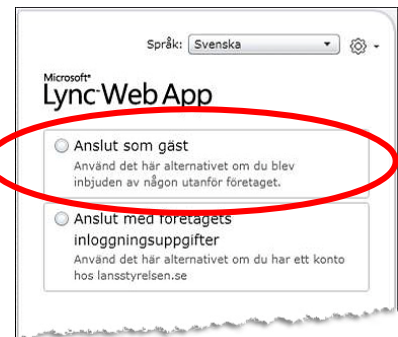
Språk: Svenska

Microsoft®
Lync Web App

Anslut som gäst
Använd det här alternativet om du blev inbjuden av någon utanför företaget.

Anslut med företagets inloggningsuppgifter
Använd det här alternativet om du har ett konto hos lansstyrelsen.se